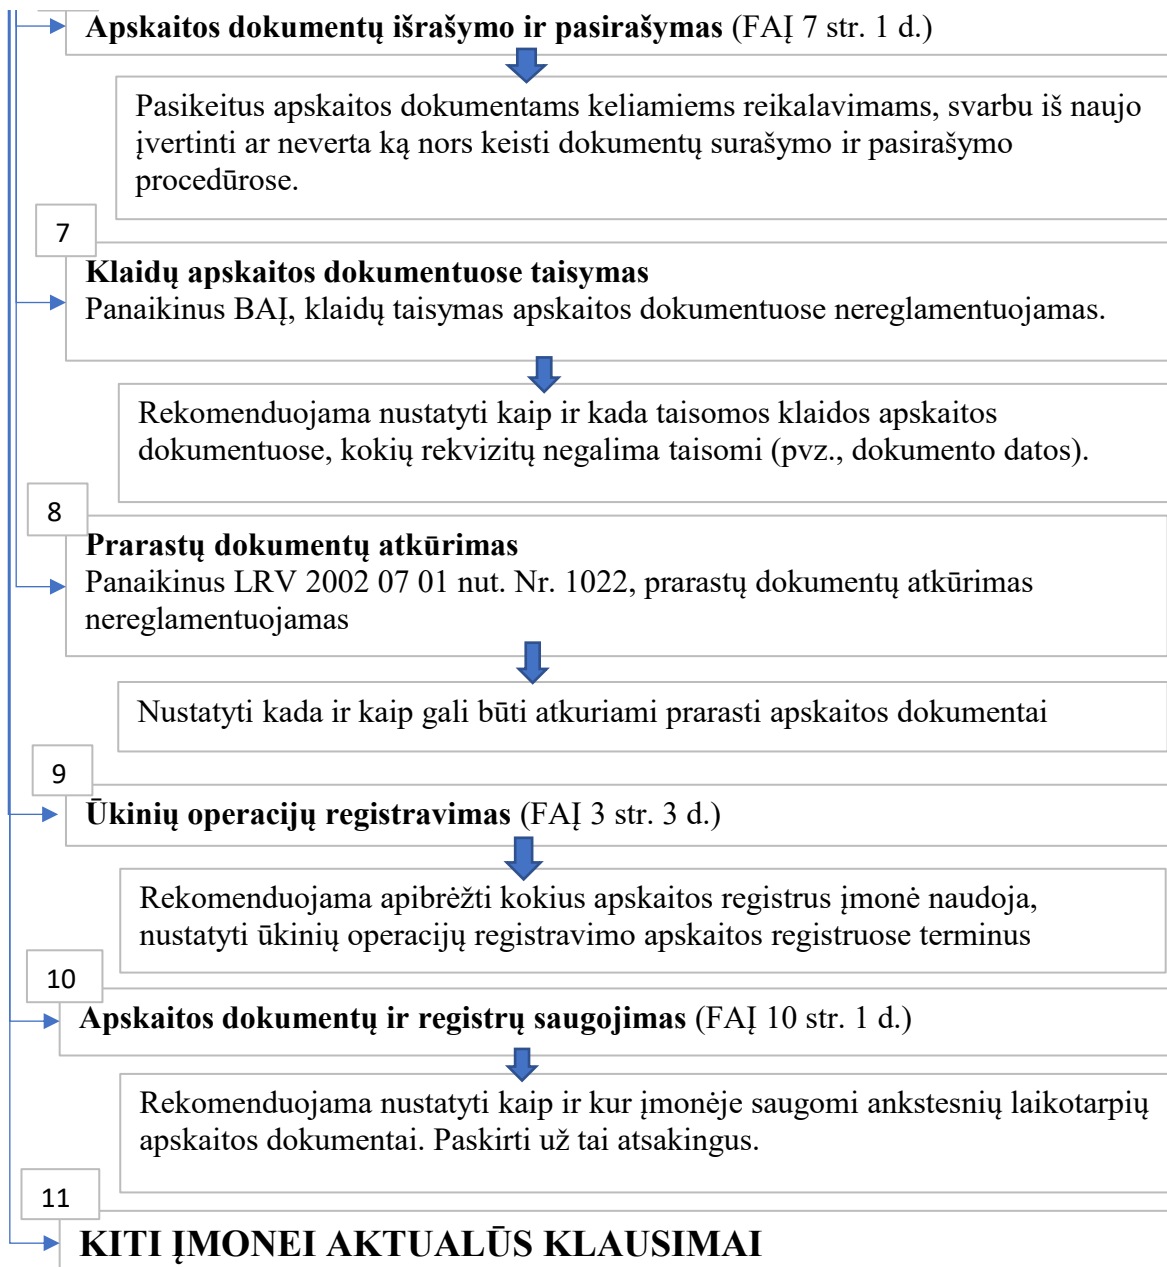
**Apskaitos dokumentų išrašymo ir pasirašymas** (FAĮ 7 str. 1 d.)

Pasikeitus apskaitos dokumentams keliamiems reikalavimams, svarbu iš naujo įvertinti ar neverta ką nors keisti dokumentų surašymo ir pasirašymo procedūrose.

7

**Klaidų apskaitos dokumentuose taisymas**
Panaikinus BAĮ, klaidų taisymas apskaitos dokumentuose nereglamentuojamas.

Rekomenduojama nustatyti kaip ir kada taisomos klaidos apskaitos dokumentuose, kokių rekvizitų negalima taisomi (pvz., dokumento datos).

8

**Prarastų dokumentų atkūrimas**
Panaikinus LRV 2002 07 01 nut. Nr. 1022, prarastų dokumentų atkūrimas nereglamentuojamas

Nustatyti kada ir kaip gali būti atkuriami prarasti apskaitos dokumentai

9

**Ūkinių operacijų registravimas** (FAĮ 3 str. 3 d.)

Rekomenduojama apibrėžti kokius apskaitos registrus įmonė naudoja, nustatyti ūkinių operacijų registravimo apskaitos registruose terminus

10

**Apskaitos dokumentų ir registrų saugojimas** (FAĮ 10 str. 1 d.)

Rekomenduojama nustatyti kaip ir kur įmonėje saugomi ankstesnių laikotarpių apskaitos dokumentai. Paskirti už tai atsakingus.

11

**KITI ĮMONEI AKTUALŪS KLAUSIMAI**